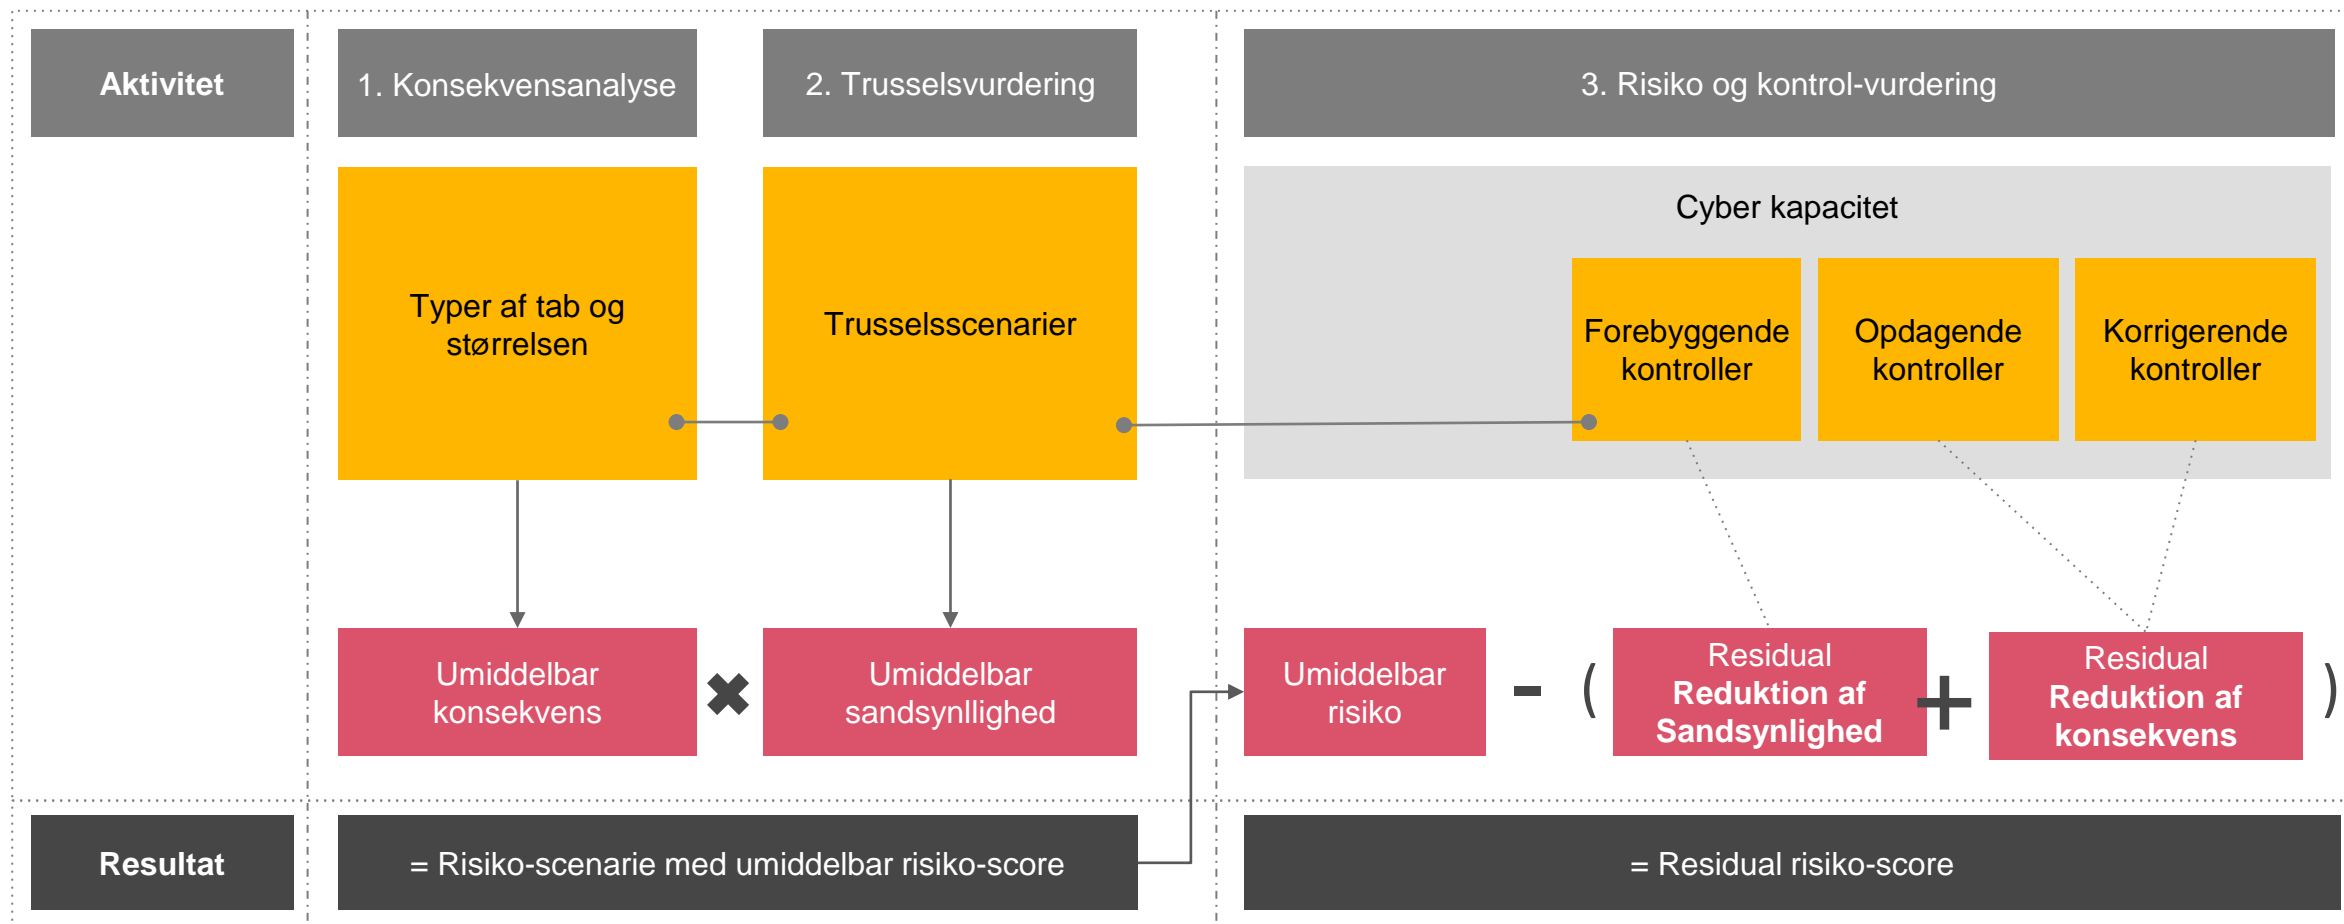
Aktivitet

1. Konsekvensanalyse

2. Trusselsvurdering

3. Risiko og kontrol-vurdering

Typer af tab og størrelsen

Trusselsscenarier

Cyber kapacitet

Forebyggende kontroller

Opdagende kontroller

Korrigerende kontroller

Umiddelbar konsekvens

✖

Umiddelbar sandsynlighed

Umiddelbar risiko

- (

Residual Reduktion af Sandsynlighed

+

Residual Reduktion af konsekvens

)

Resultat

= Risiko-scenarie med umiddelbar risiko-score

= Residual risiko-score